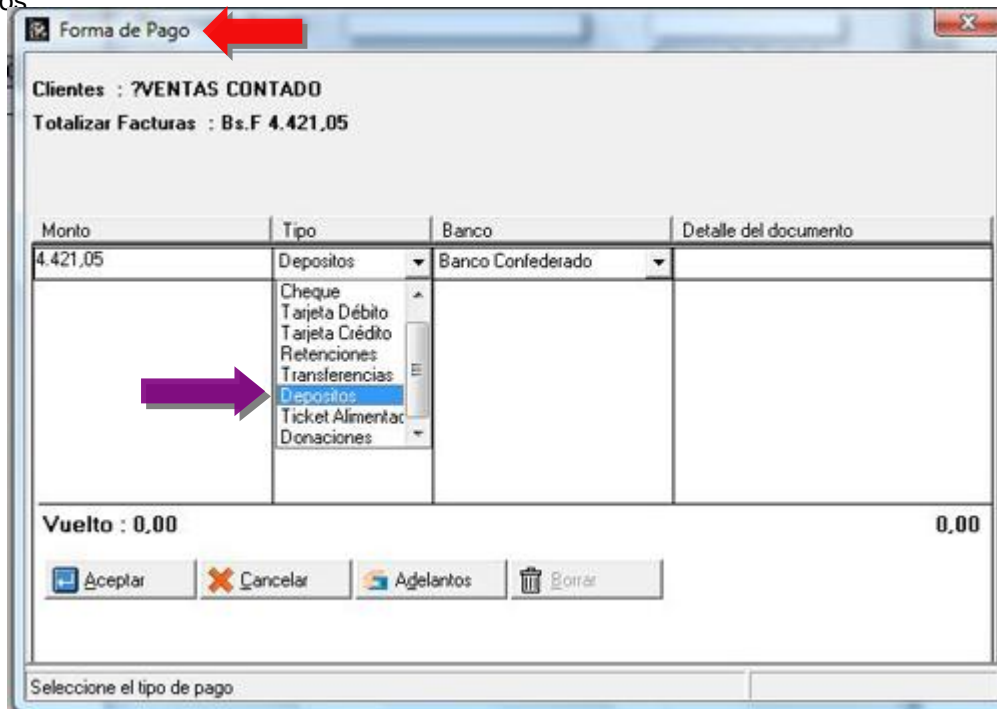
os

Forma de Pago

Clientes : ?VENTAS CONTADO

Totalizar Facturas : Bs.F 4.421,05

| Monto | Tipo | Banco | Detalle del documento |
|---|---|---|---|
| 4.421,05 | Depositos | Banco Confederado | |

Cheque
Tarjeta Débito
Tarjeta Crédito
Retenciones
Transferencias
Depositos
Ticket Alimentac
Donaciones

Vuelto : 0,00

0,00

Aceptar
Cancelar
Adelantos
Borrar

Seleccione el tipo de pago